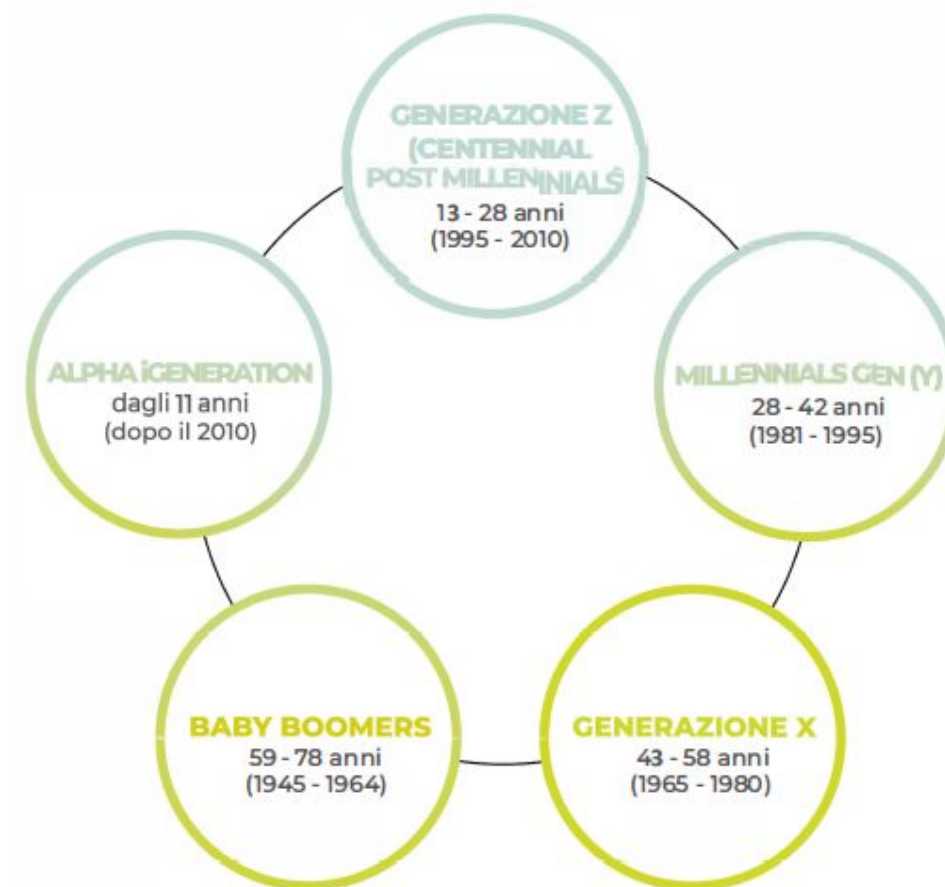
GENERAZIONE Z (CENTENNIAL POST MILLENNIALS
13 - 28 anni
(1995 - 2010)

MILLENNIALS GEN (Y)
28 - 42 anni
(1981 - 1995)

GENERAZIONE X
43 - 58 anni
(1965 - 1980)

BABY BOOMERS
59 - 78 anni
(1945 - 1964)

ALPHA iGENERATION
dagli 11 anni
(dopo il 2010)